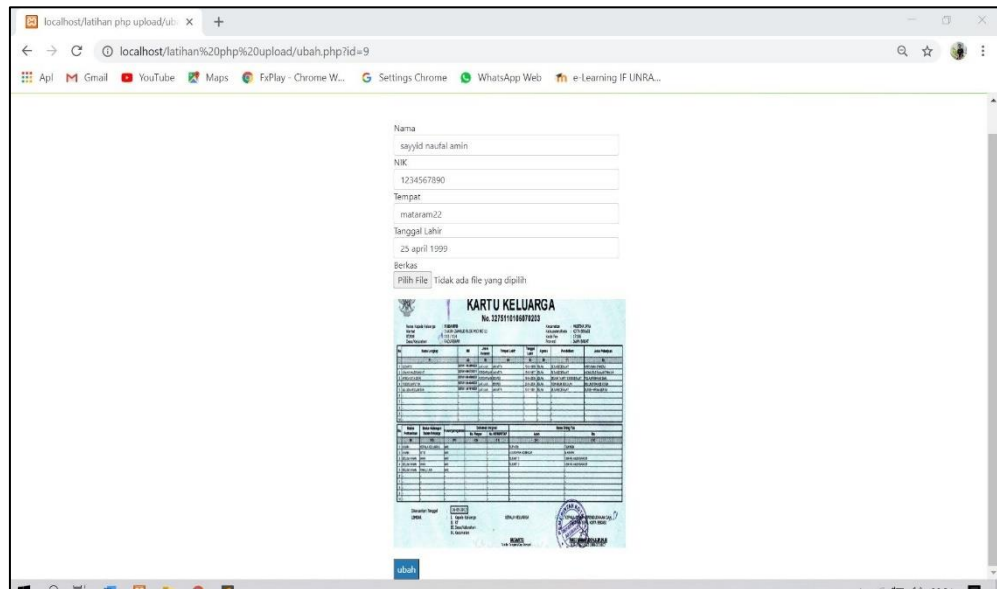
localhost/latihan php upload/ub ×
+
localhost/latihan%20php%20upload/ubah.php?id=9
Apl Gmail YouTube Maps FxPlay - Chrome W... Settings Chrome WhatsApp Web e-Learning IF UNRA...

Nama
sayyid naufal amin
NIK
1234567890
Tempat
mataram22
Tanggal Lahir
25 april 1999
Berkas
Pilih File Tidak ada file yang dipilih

KARTU KELUARGA
No. 3275110106070203
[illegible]

ubah